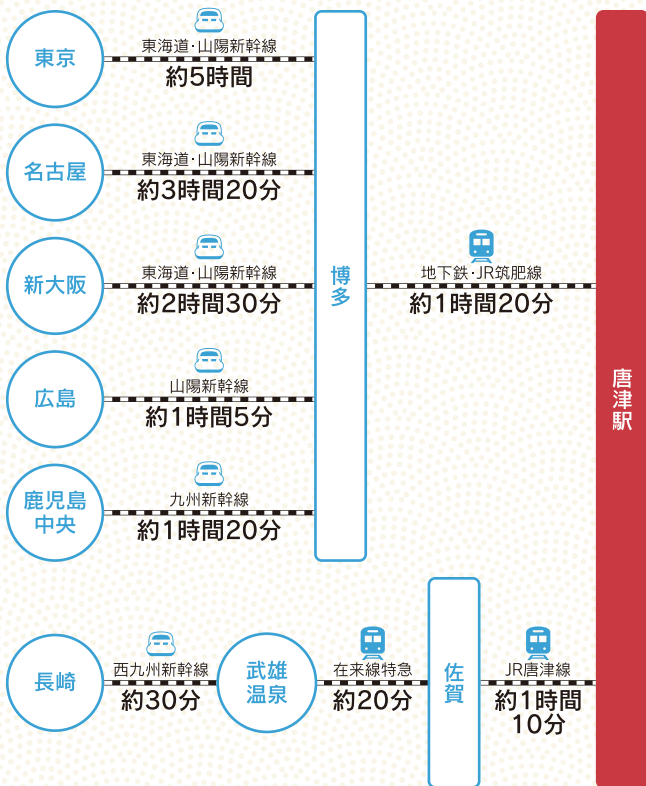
東京
東海道･山陽新幹線
約5時間

名古屋
東海道･山陽新幹線
約3時間20分

新大阪
東海道･山陽新幹線
約2時間30分

広島
山陽新幹線
約1時間5分

鹿児島中央
九州新幹線
約1時間20分

博多
地下鉄･JR筑肥線
約1時間20分

唐津駅

長崎
西九州新幹線
約30分

武雄温泉
在来線特急
約20分

佐賀
JR唐津線
約1時間10分